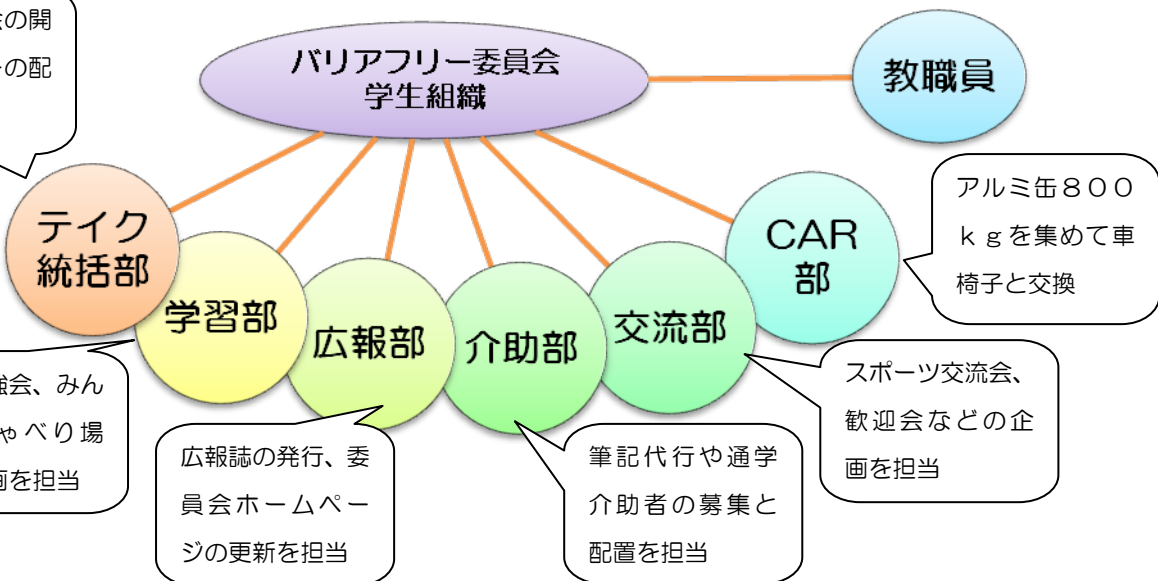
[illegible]の開
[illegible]の配

バリアフリー委員会
学生組織

教職員

テイク
統括部

学習部

広報部

介助部

交流部

CAR
部

アルミ缶８００ｋｇを集めて車椅子と交換

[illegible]会、みん
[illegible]ゃべり場
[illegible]画を担当

広報誌の発行、委員会ホームページの更新を担当

筆記代行や通学介助者の募集と配置を担当

スポーツ交流会、歓迎会などの企画を担当